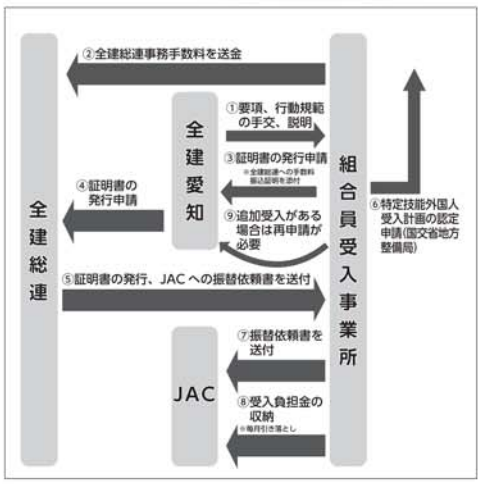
②全建総連事務手数料を送金

全建総連

全建愛知

①要項、行動規範の手交、説明

③証明書の発行申請
※全建総連への手数料振込証明を添付

④証明書の発行申請

⑨追加受入がある場合は再申請が必要

組合員受入事業所

⑥特定技能外国人受入計画の認定申請（国交省地方整備局）

⑤証明書の発行、JACへの振替依頼書を送付

JAC

⑦振替依頼書を送付

⑧受入負担金の収納
※毎月引き落とし